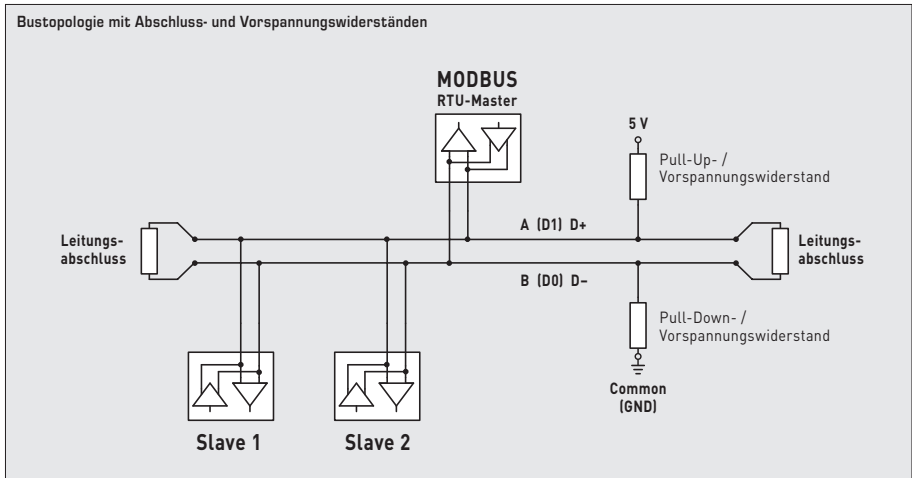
Bustopologie mit Abschluss- und Vorspannungswiderständen

MODBUS
RTU-Master

5 V

Pull-Up- /
Vorspannungswiderstand

Leitungsabschluss

A (D1) D+

Leitungsabschluss

B (D0) D–

Pull-Down- /
Vorspannungswiderstand

Common
(GND)

Slave 1

Slave 2